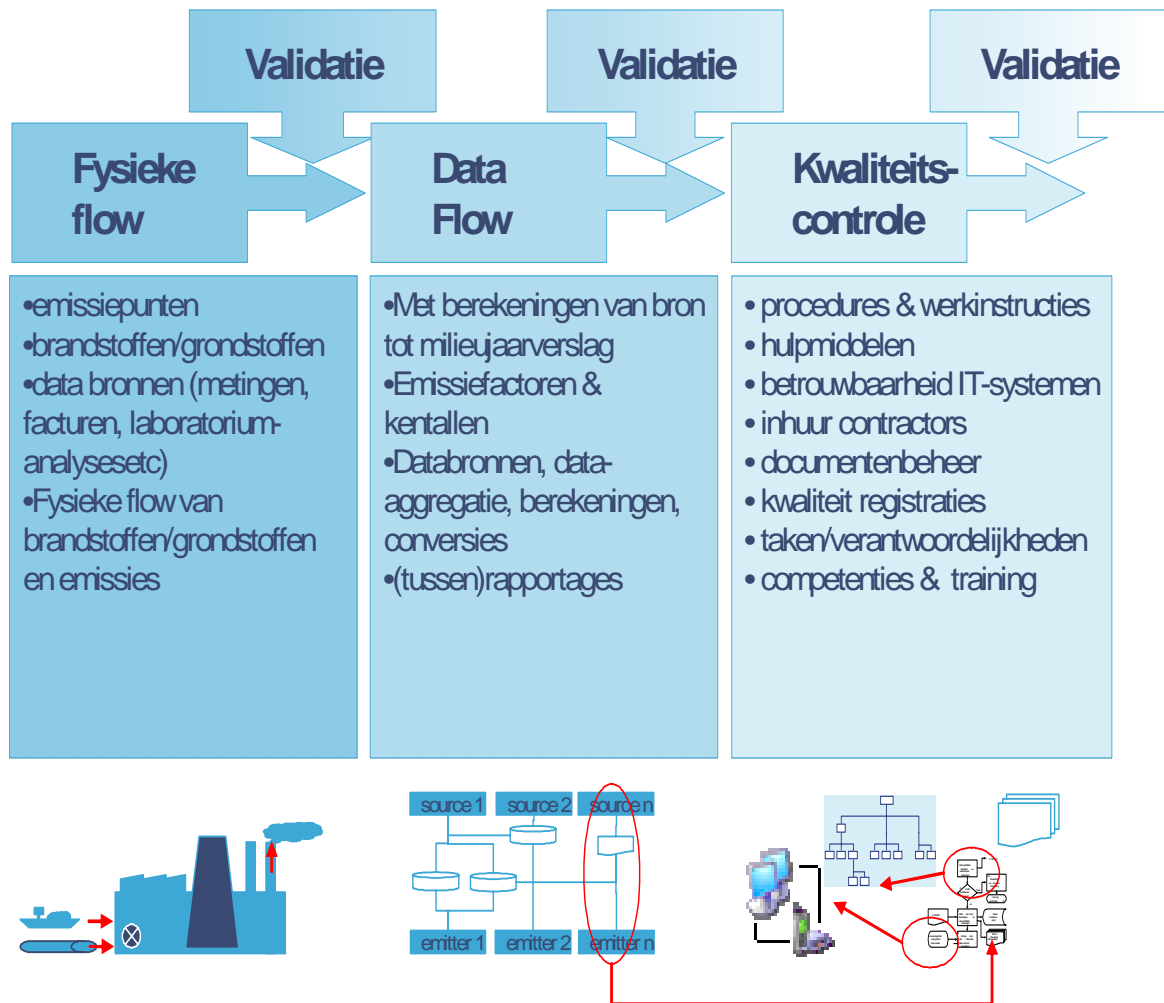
Validatie

Validatie

Validatie

Fysieke flow

Data Flow

Kwaliteits-controle

•emissiepunten
•brandstoffen/grondstoffen
•data bronnen (metingen, facturen, laboratorium-analysesetc)
•Fysieke flow van brandstoffen/grondstoffen en emissies

•Met berekeningen van bron tot milieujaarverslag
•Emissiefactoren & kentallen
•Databronnen, data-aggregatie, berekeningen, conversies
•(tussen)rapportages

• procedures & werkinstructies
• hulpmiddelen
• betrouwbaarheid IT-systemen
• inhuur contractors
• documentenbeheer
• kwaliteit registraties
• taken/verantwoordelijkheden
• competenties & training

source 1
source 2
source n
emitter 1
emitter 2
emitter n